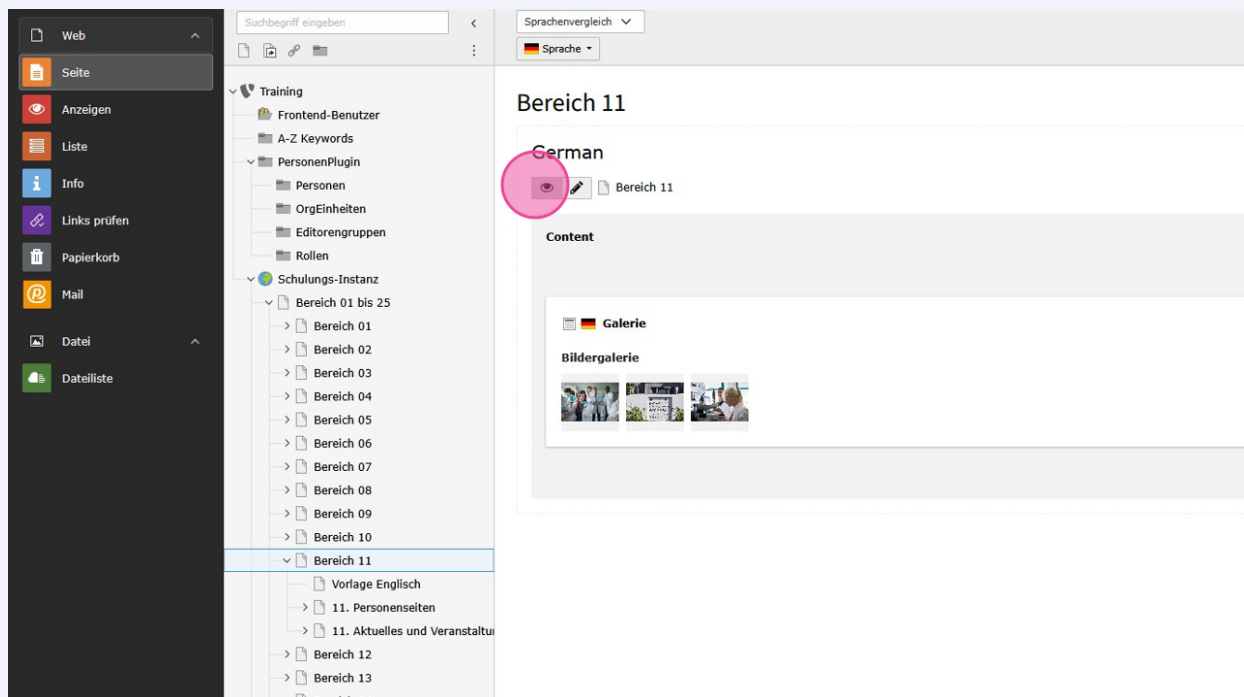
Web
Seite
Anzeigen
Liste
Info
Links prüfen
Papierkorb
Mail
Datei
Dateiliste

Suchbegriff eingeben

Training
Frontend-Benutzer
A-Z Keywords
PersonenPlugin
Personen
OrgEinheiten
Editorengruppen
Rollen
Schulungs-Instanz
Bereich 01 bis 25
Bereich 01
Bereich 02
Bereich 03
Bereich 04
Bereich 05
Bereich 06
Bereich 07
Bereich 08
Bereich 09
Bereich 10
Bereich 11
Vorlage Englisch
11. Personenseiten
11. Aktuelles und Veranstaltu
Bereich 12
Bereich 13

Sprachenvergleich
Sprache

Bereich 11
German
Bereich 11
Content
Galerie
Bildergalerie